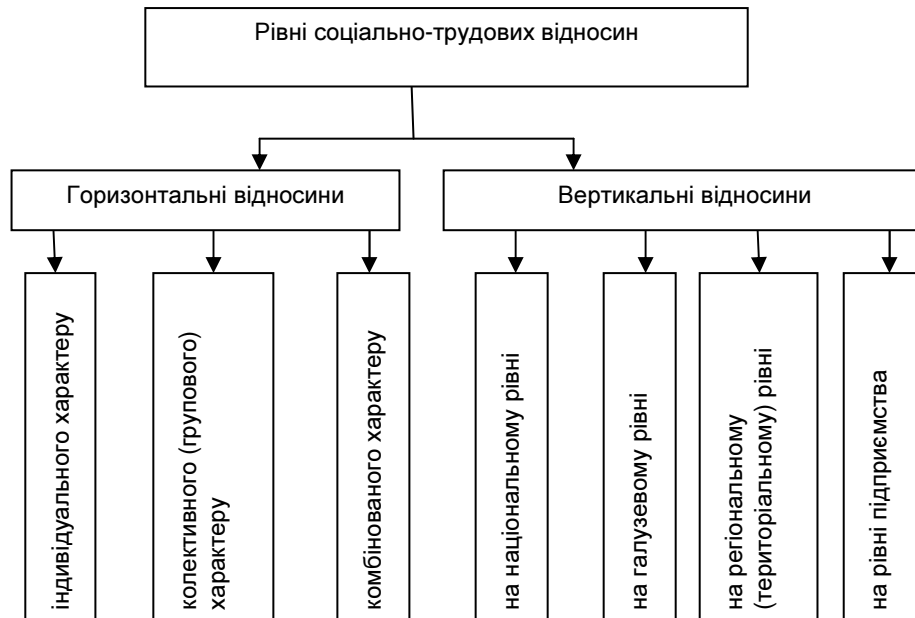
Рівні соціально-трудових відносин

Горизонтальні відносини

Вертикальні відносини

індивідуального характеру

колективного (групового) характеру

комбінованого характеру

на національному рівні

на галузевому рівні

на регіональному (територіальному) рівні

на рівні підприємства